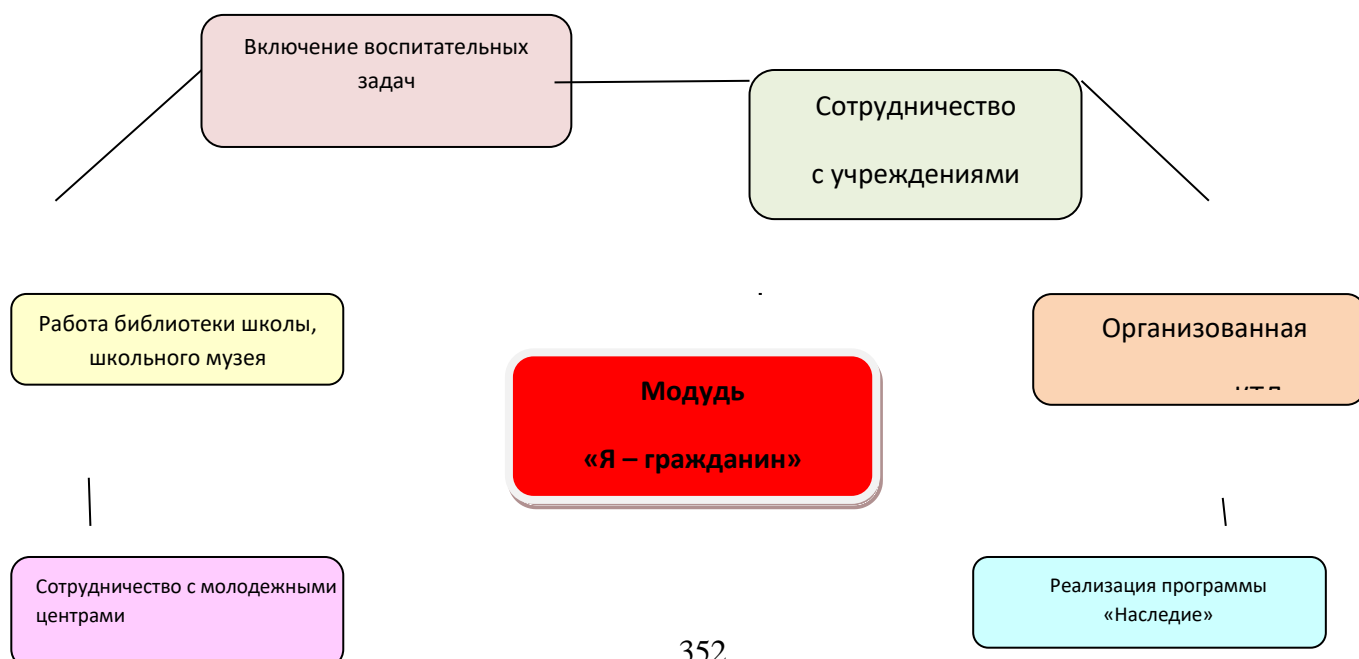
Включение воспитательных задач

Сотрудничество

с учреждениями

Работа библиотеки школы, школьного музея

Модудь

«Я – гражданин»

Организованная

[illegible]

Сотрудничество с молодежными центрами

Реализация программы «Наследие»

352